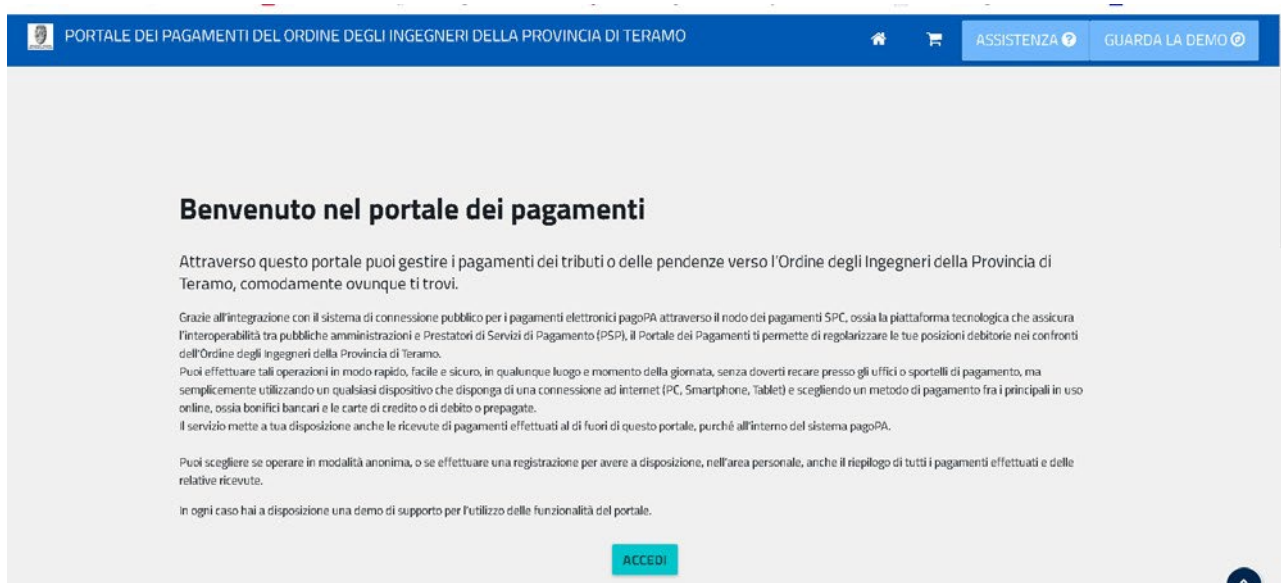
PORTALE DEI PAGAMENTI DEL ORDINE DEGLI INGEGNERI DELLA PROVINCIA DI TERAMO

ASSISTENZA

GUARDA LA DEMO

Benvenuto nel portale dei pagamenti

Attraverso questo portale puoi gestire i pagamenti dei tributi o delle pendenze verso l'Ordine degli Ingegneri della Provincia di Teramo, comodamente ovunque ti trovi.

Grazie all'integrazione con il sistema di connessione pubblico per i pagamenti elettronici pagoPA attraverso il nodo dei pagamenti SPC, ossia la piattaforma tecnologica che assicura l'interoperabilità tra pubbliche amministrazioni e Prestatori di Servizi di Pagamento (PSP), il Portale dei Pagamenti ti permette di regolarizzare le tue posizioni debitorie nei confronti dell'Ordine degli Ingegneri della Provincia di Teramo.
Puoi effettuare tali operazioni in modo rapido, facile e sicuro, in qualunque luogo e momento della giornata, senza doverti recare presso gli uffici o sportelli di pagamento, ma semplicemente utilizzando un qualsiasi dispositivo che disponga di una connessione ad internet (PC, Smartphone, Tablet) e scegliendo un metodo di pagamento fra i principali in uso online, ossia bonifici bancari e le carte di credito o di debito o prepagate.
Il servizio mette a tua disposizione anche le ricevute di pagamenti effettuati al di fuori di questo portale, purché all'interno del sistema pagoPA.

Puoi scegliere se operare in modalità anonima, o se effettuare una registrazione per avere a disposizione, nell'area personale, anche il riepilogo di tutti i pagamenti effettuati e delle relative ricevute.

In ogni caso hai a disposizione una demo di supporto per l'utilizzo delle funzionalità del portale.

ACCEDI